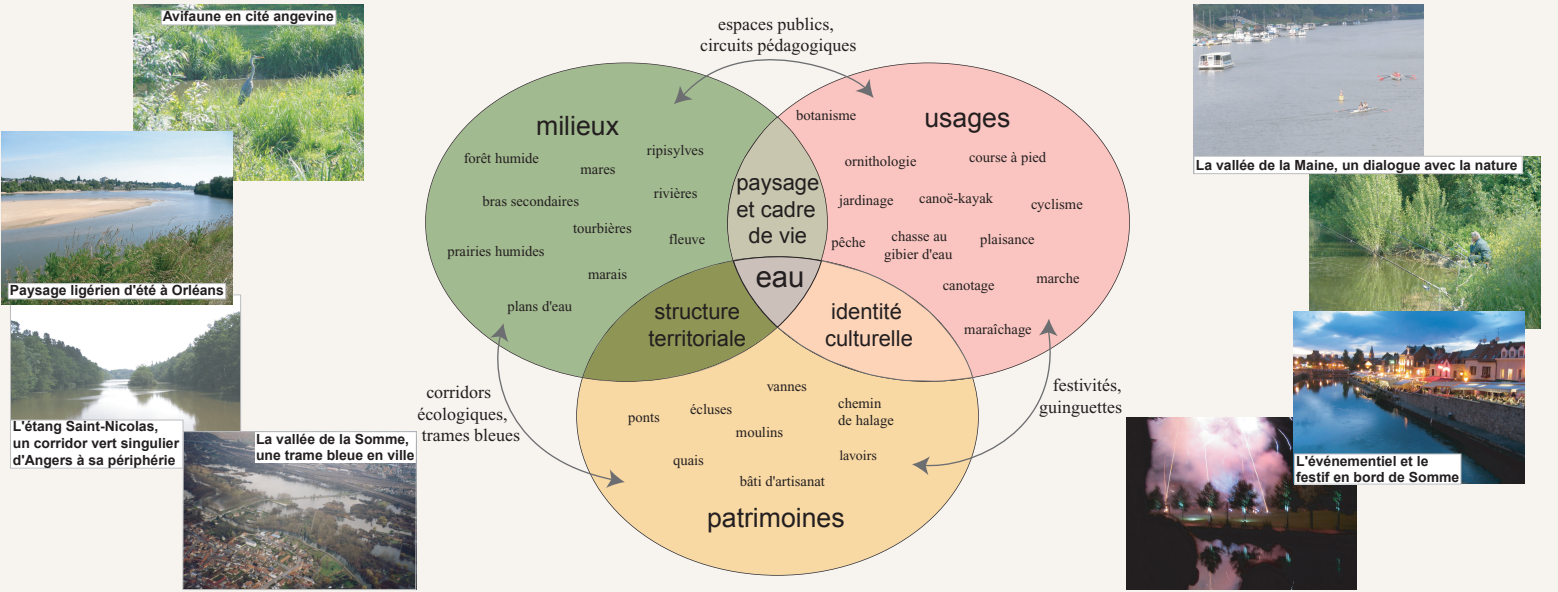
Avifaune en cité angevine

Paysage ligérien d'été à Orléans

L'étang Saint-Nicolas, un corridor vert singulier d'Angers à sa périphérie

La vallée de la Somme, une trame bleue en ville

espaces publics, circuits pédagogiques

milieux

forêt humide
mares
ripisylves
bras secondaires
rivières
tourbières
fleuve
prairies humides
marais
plans d'eau

usages

botanisme
ornithologie
course à pied
jardinage
canoë-kayak
cyclisme
pêche
chasse au gibier d'eau
plaisance
canotage
marche
maraîchage

paysage et cadre de vie

eau

structure territoriale

identité culturelle

patrimoines

vannes
ponts
écluses
chemin de halage
moulins
quais
lavoirs
bâti d'artisanat

corridors écologiques, trames bleues

festivités, guinguettes

La vallée de la Maine, un dialogue avec la nature

L'événementiel et le festif en bord de Somme